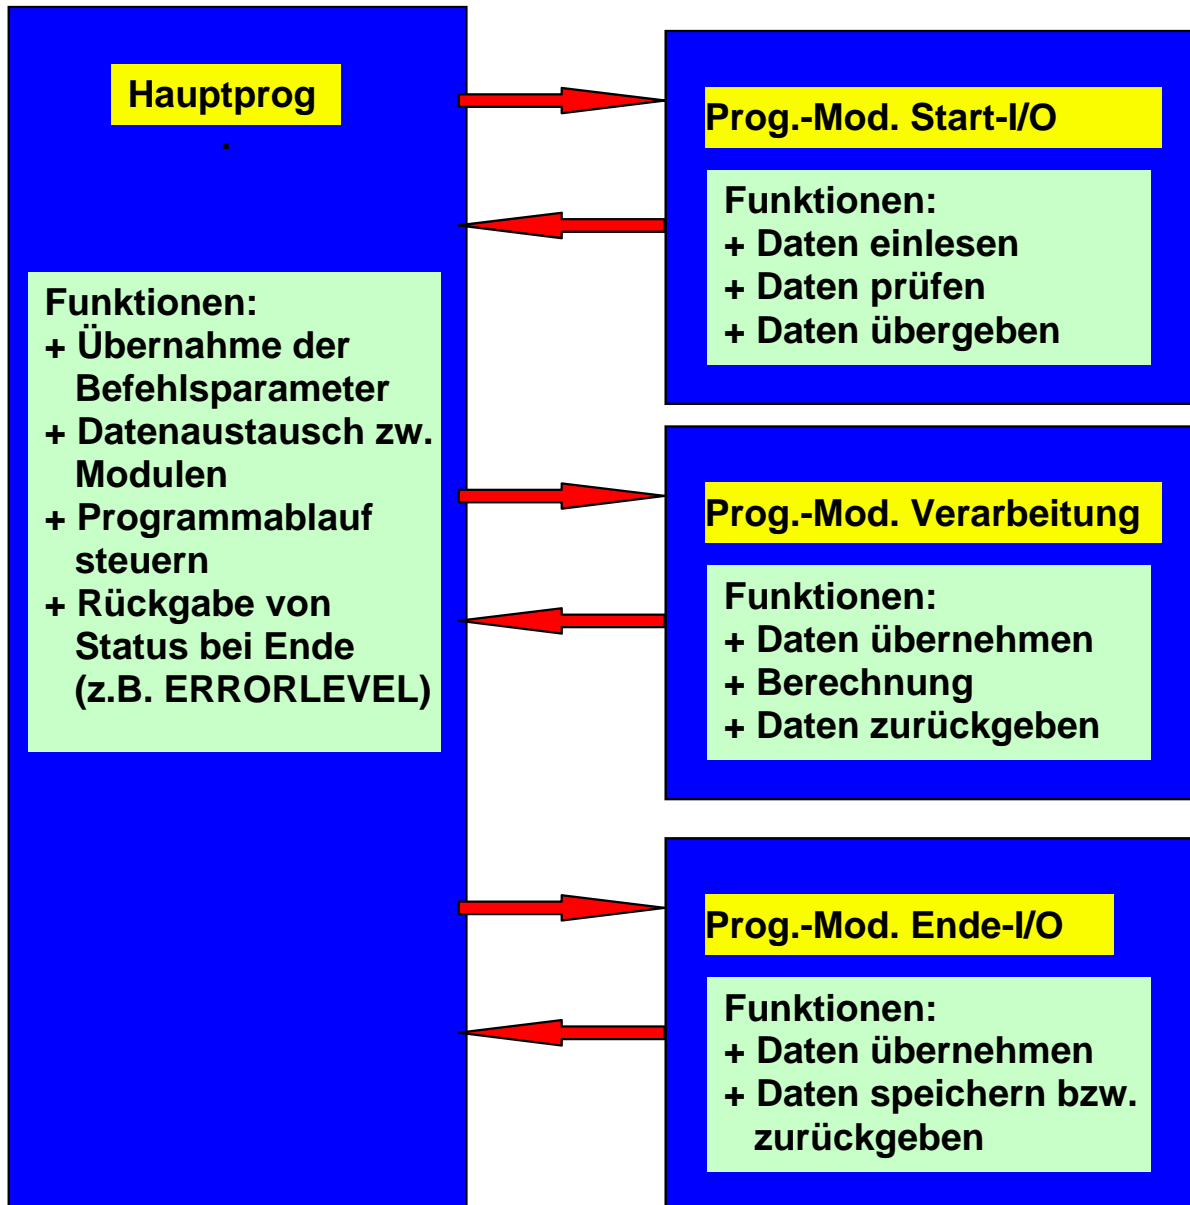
Hauptprog

.

Funktionen:
+ Übernahme der Befehlsparameter
+ Datenaustausch zw. Modulen
+ Programmablauf steuern
+ Rückgabe von Status bei Ende (z.B. ERRORLEVEL)

Prog.-Mod. Start-I/O

Funktionen:
+ Daten einlesen
+ Daten prüfen
+ Daten übergeben

Prog.-Mod. Verarbeitung

Funktionen:
+ Daten übernehmen
+ Berechnung
+ Daten zurückgeben

Prog.-Mod. Ende-I/O

Funktionen:
+ Daten übernehmen
+ Daten speichern bzw. zurückgeben